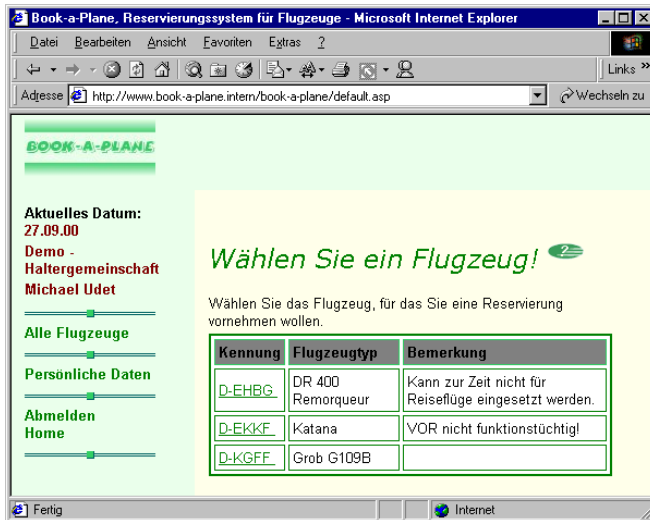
Book-a-Plane, Reservierungssystem für Flugzeuge - Microsoft Internet Explorer

Datei Bearbeiten Ansicht Favoriten Extras ?

Links »

Adresse http://www.book-a-plane.intern/book-a-plane/default.asp

Wechseln zu

BOOK-A-PLANE

Aktuelles Datum:
27.09.00

Demo - Haltergemeinschaft

Michael Udet

Alle Flugzeuge

Persönliche Daten

Abmelden

Home

Wählen Sie ein Flugzeug!

Wählen Sie das Flugzeug, für das Sie eine Reservierung vornehmen wollen.

| Kennung | Flugzeugtyp | Bemerkung |
|---|---|---|
| D-EHBG | DR 400 Remorqueur | Kann zur Zeit nicht für Reiseflüge eingesetzt werden. |
| D-EKKF | Katana | VOR nicht funktionstüchtig! |
| D-KGFF | Grob G109B | |

Fertig

Internet